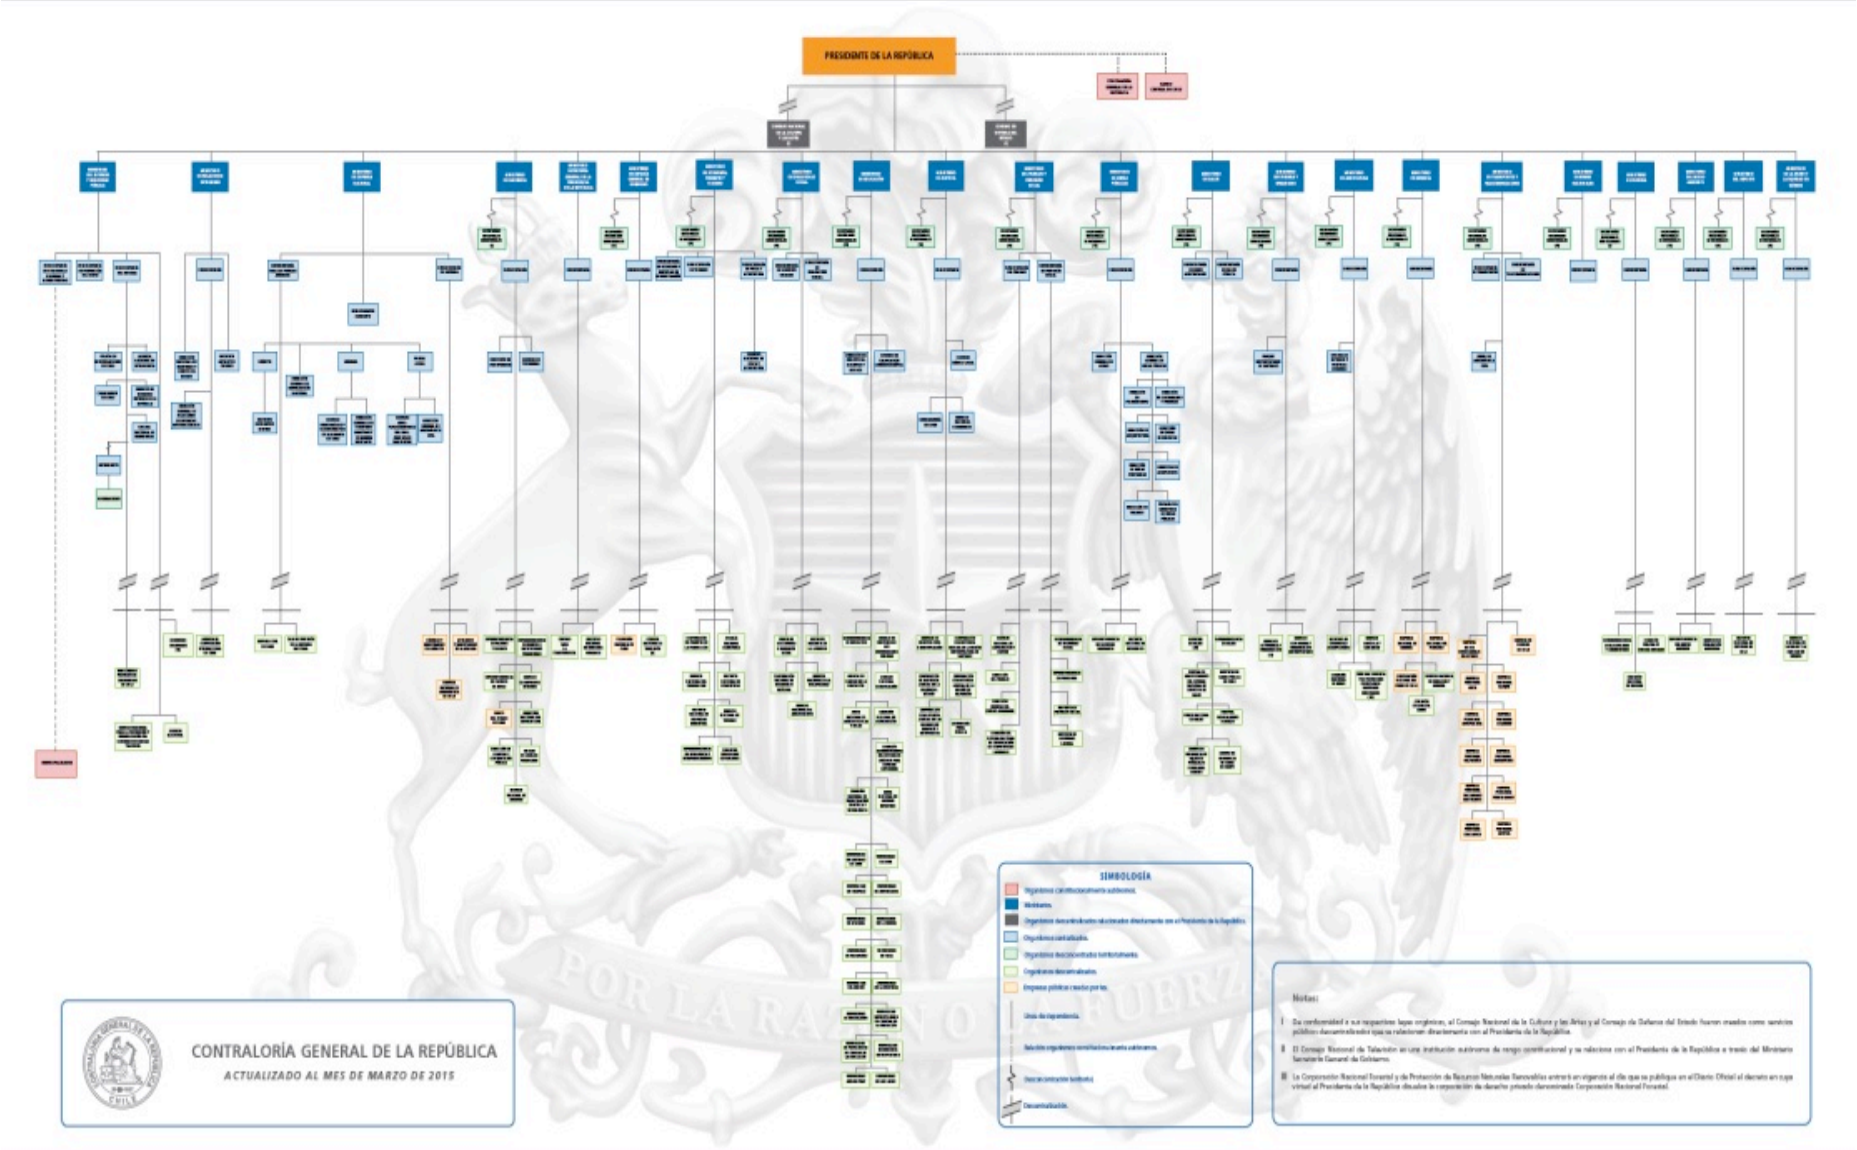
PRESIDENTE DE LA REPÚBLICA

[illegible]

SIMBOLOGÍA
Organismos constitucionalmente autónomos.
Ministerios.
Organismos descentralizados relacionados directamente con el Presidente de la República.
Organismos centralizados.
Organismos desconcentrados territorialmente.
Organismos descentralizados.
Empresas públicas creadas por ley.
Línea de dependencia.
Relación organismos constitucionalmente autónomos.
Desconcentración territorial.
Descentralización.

POR LA RAZÓN O LA FUERZA

Notas:
I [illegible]
II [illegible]
III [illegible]

CONTRALORÍA GENERAL DE LA REPÚBLICA
ACTUALIZADO AL MES DE MARZO DE 2015
CONTRALORÍA GENERAL DE LA REPÚBLICA
CHILE